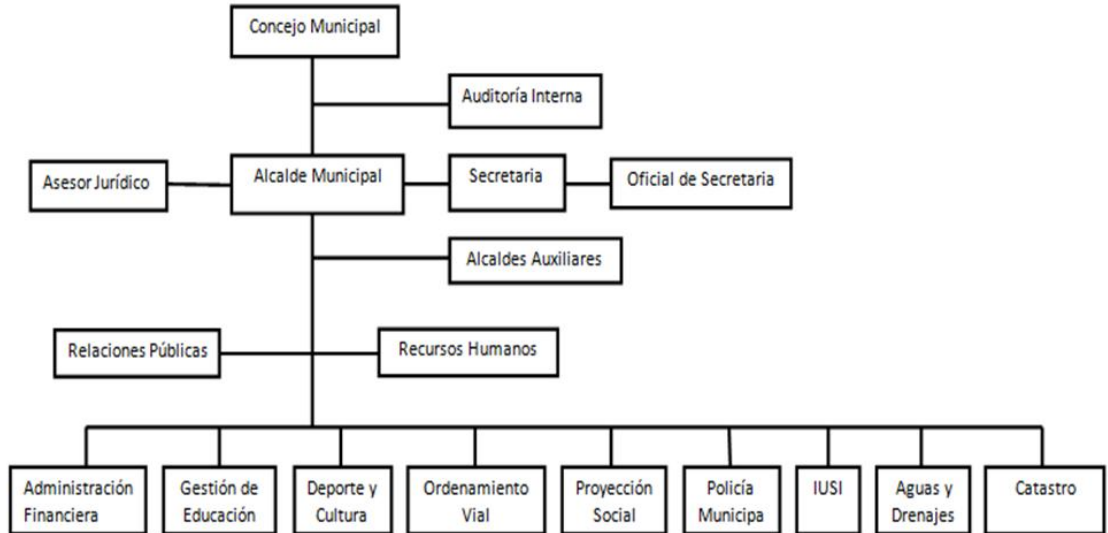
Concejo Municipal

Auditoría Interna

Asesor Jurídico

Alcalde Municipal

Secretaria

Oficial de Secretaria

Alcaldes Auxiliares

Relaciones Públicas

Recursos Humanos

Administración Financiera

Gestión de Educación

Deporte y Cultura

Ordenamiento Vial

Proyección Social

Policía Municipa

IUSI

Aguas y Drenajes

Catastro